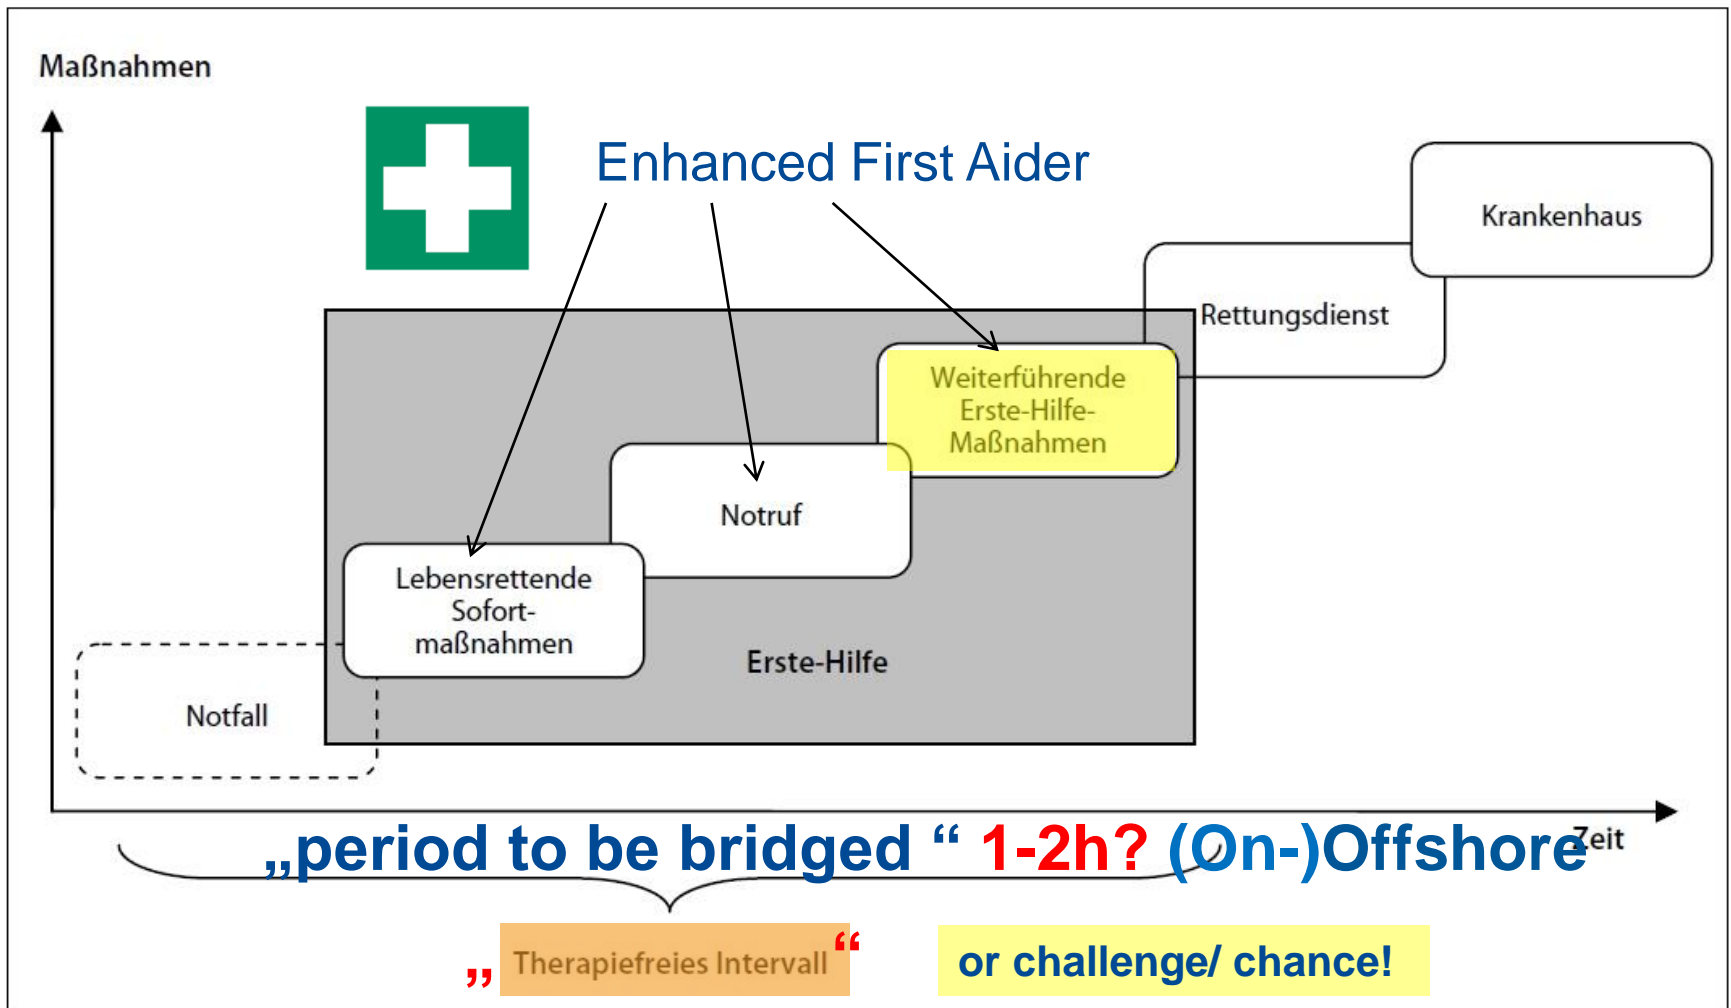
Maßnahmen

Enhanced First Aider

Krankenhaus

Rettungsdienst

Weiterführende Erste-Hilfe-Maßnahmen

Notruf

Lebensrettende Sofortmaßnahmen

Erste-Hilfe

Notfall

Zeit

„period to be bridged “ 1-2h? (On-)Offshore

„ Therapiefreies Intervall “

or challenge/ chance!